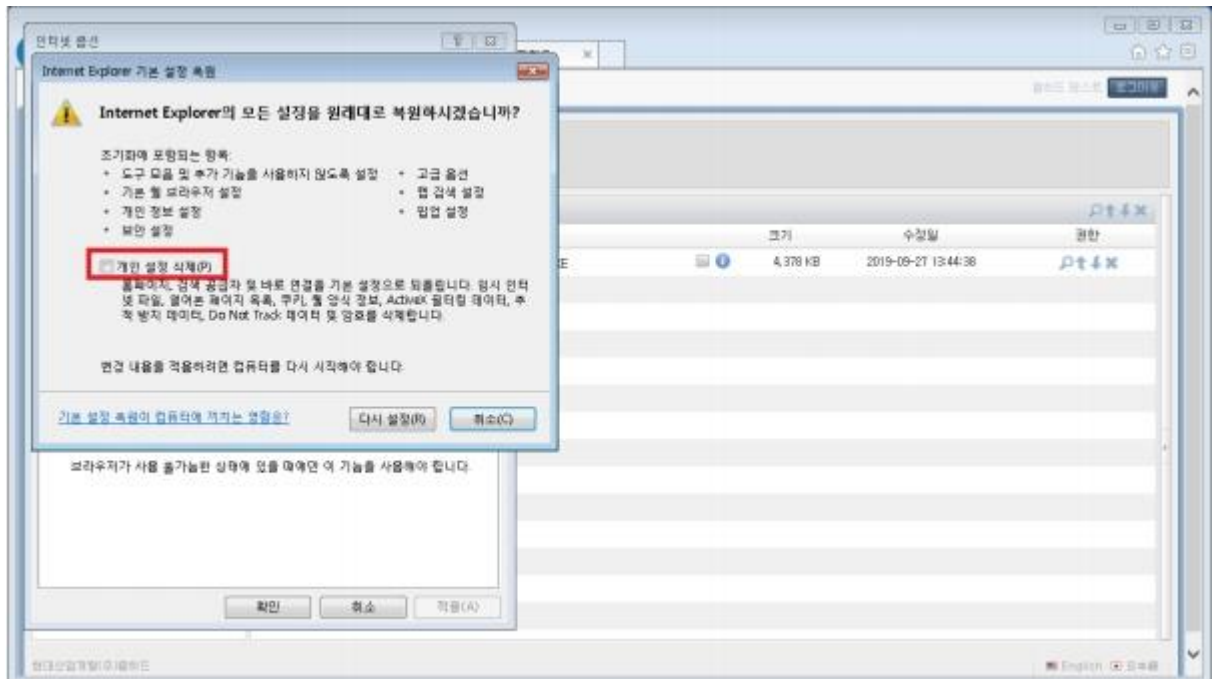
인터넷 옵션

Internet Explorer 기본 설정 복원

Internet Explorer의 모든 설정을 원래대로 복원하시겠습니까?

초기화에 포함되는 항목:
• 도구 모음 및 추가 기능을 사용하지 않도록 설정
• 기본 웹 브라우저 설정
• 개인 정보 설정
• 보안 설정
• 고급 옵션
• 탭 검색 설정
• 팝업 설정

개인 설정 삭제(P)
홈페이지, 검색 공급자 및 바로 연결을 기본 설정으로 되돌립니다. 임시 인터넷 파일, 열어본 페이지 목록, 쿠키, 웹 양식 정보, ActiveX 필터링 데이터, 추적 방지 데이터, Do Not Track 데이터 및 암호를 삭제합니다.

변경 내용을 적용하려면 컴퓨터를 다시 시작해야 합니다.

기본 설정 복원이 컴퓨터에 끼치는 영향은?

다시 설정(R) 취소(C)

브라우저가 사용 불가능한 상태에 있을 때에만 이 기능을 사용해야 합니다.

확인 취소 적용(A)

크기 수정일 권한
E 4,378 KB 2019-09-27 13:44:38

로그아웃

English 한국어